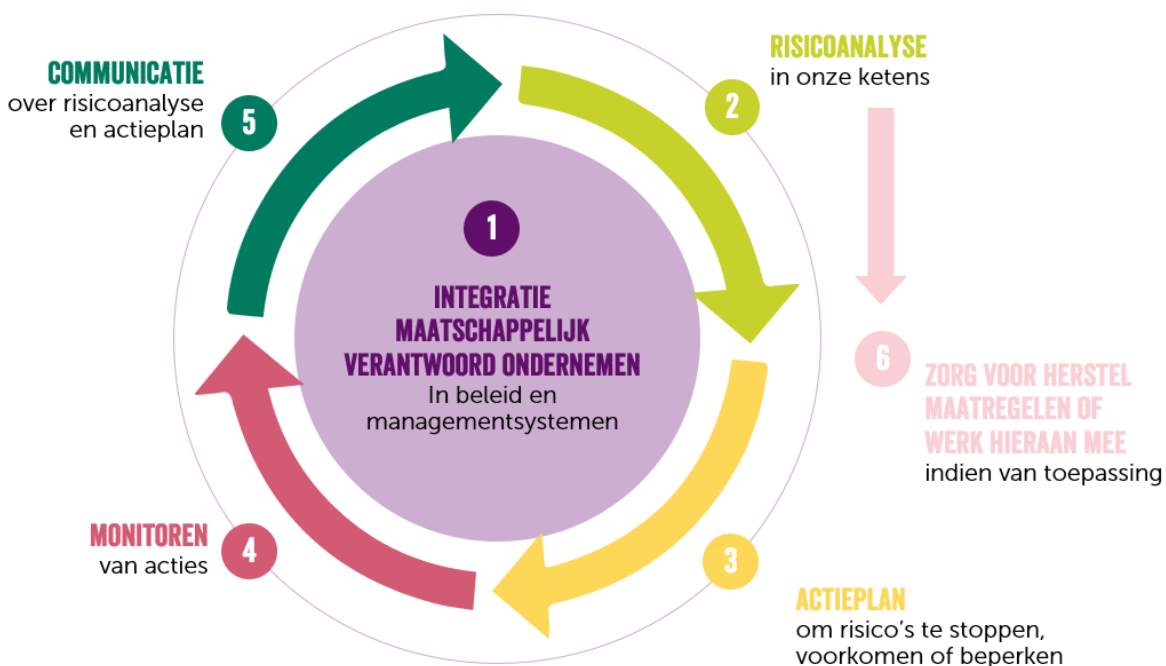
COMMUNICATIE
over risicoanalyse en actieplan

5

RISICOANALYSE
in onze ketens

2

1

INTEGRATIE MAATSCHAPPELIJK VERANTWOORD ONDERNEMEN
In beleid en managementsystemen

6

ZORG VOOR HERSTEL MAATREGELEN OF WERK HIERAAN MEE
indien van toepassing

MONITOREN
van acties

4

3

ACTIEPLAN
om risico's te stoppen, voorkomen of beperken